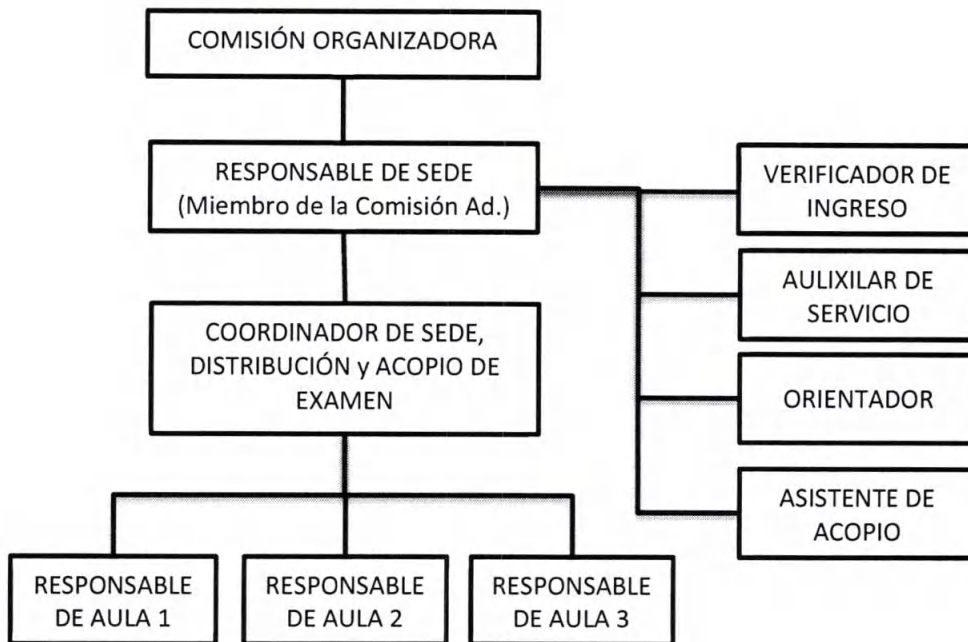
COMISIÓN ORGANIZADORA

RESPONSABLE DE SEDE (Miembro de la Comisión Ad.)

VERIFICADOR DE INGRESO

AULIXILAR DE SERVICIO

COORDINADOR DE SEDE, DISTRIBUCIÓN y ACOPIO DE EXAMEN

ORIENTADOR

ASISTENTE DE ACOPIO

RESPONSABLE DE AULA 1

RESPONSABLE DE AULA 2

RESPONSABLE DE AULA 3